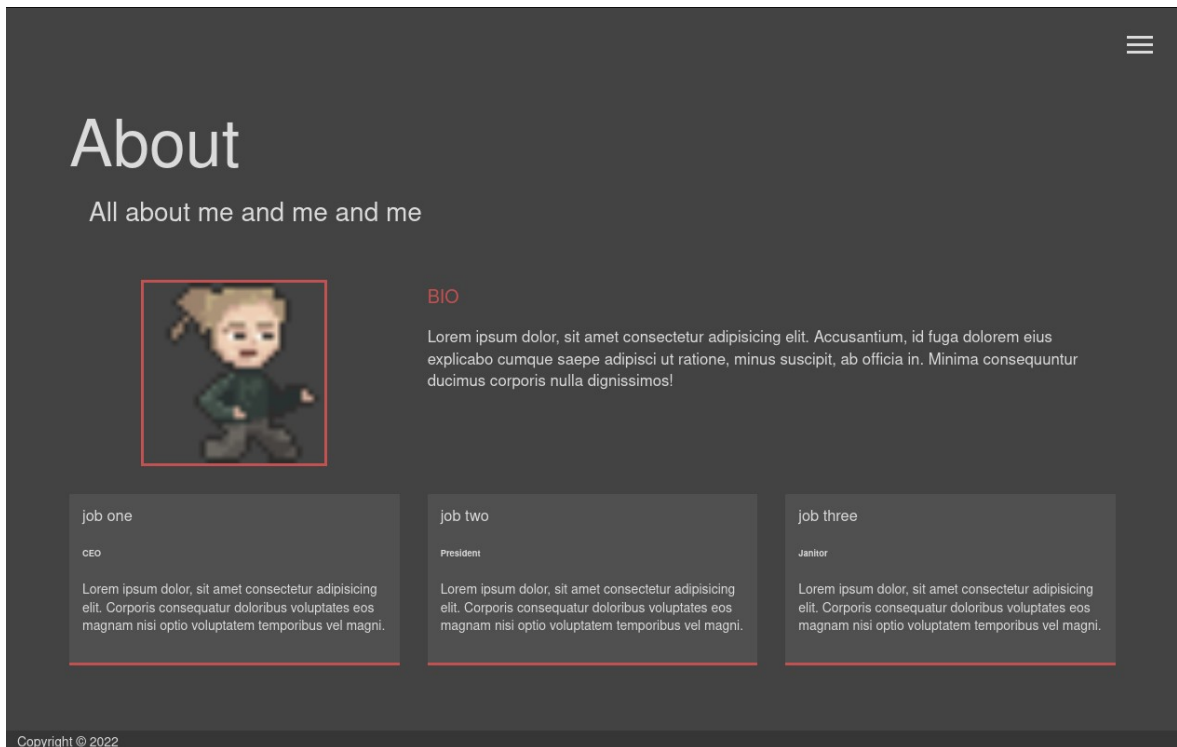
About

All about me and me and me

BIO

Lorem ipsum dolor, sit amet consectetur adipisicing elit. Accusantium, id fuga dolorem eius explicabo cumque saepe adipisci ut ratione, minus suscipit, ab officia in. Minima consequuntur ducimus corporis nulla dignissimos!

job one

CEO

Lorem ipsum dolor, sit amet consectetur adipisicing elit. Corporis consequatur doloribus voluptates eos magnam nisi optio voluptatem temporibus vel magni.

job two

President

Lorem ipsum dolor, sit amet consectetur adipisicing elit. Corporis consequatur doloribus voluptates eos magnam nisi optio voluptatem temporibus vel magni.

job three

Janitor

Lorem ipsum dolor, sit amet consectetur adipisicing elit. Corporis consequatur doloribus voluptates eos magnam nisi optio voluptatem temporibus vel magni.

Copyright © 2022